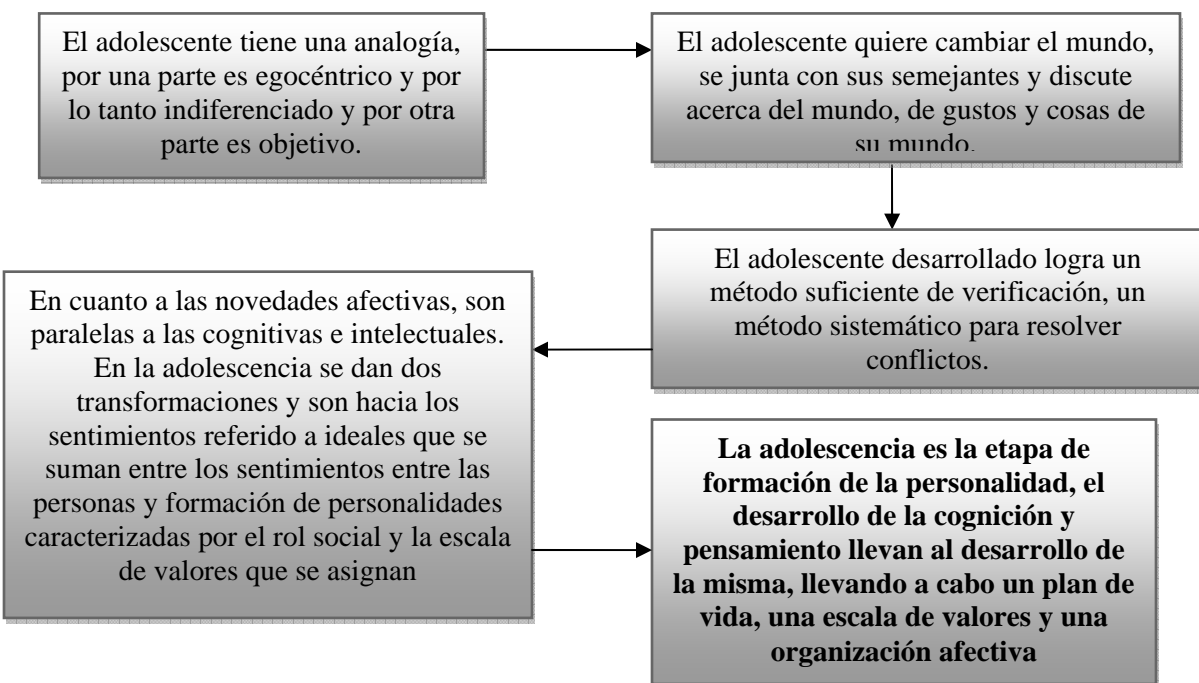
El adolescente tiene una analogía, por una parte es egocéntrico y por lo tanto indiferenciado y por otra parte es objetivo.

El adolescente quiere cambiar el mundo, se junta con sus semejantes y discute acerca del mundo, de gustos y cosas de su mundo.

El adolescente desarrollado logra un método suficiente de verificación, un método sistemático para resolver conflictos.

En cuanto a las novedades afectivas, son paralelas a las cognitivas e intelectuales. En la adolescencia se dan dos transformaciones y son hacia los sentimientos referido a ideales que se suman entre los sentimientos entre las personas y formación de personalidades caracterizadas por el rol social y la escala de valores que se asignan

**La adolescencia es la etapa de formación de la personalidad, el desarrollo de la cognición y pensamiento llevan al desarrollo de la misma, llevando a cabo un plan de vida, una escala de valores y una organización afectiva**